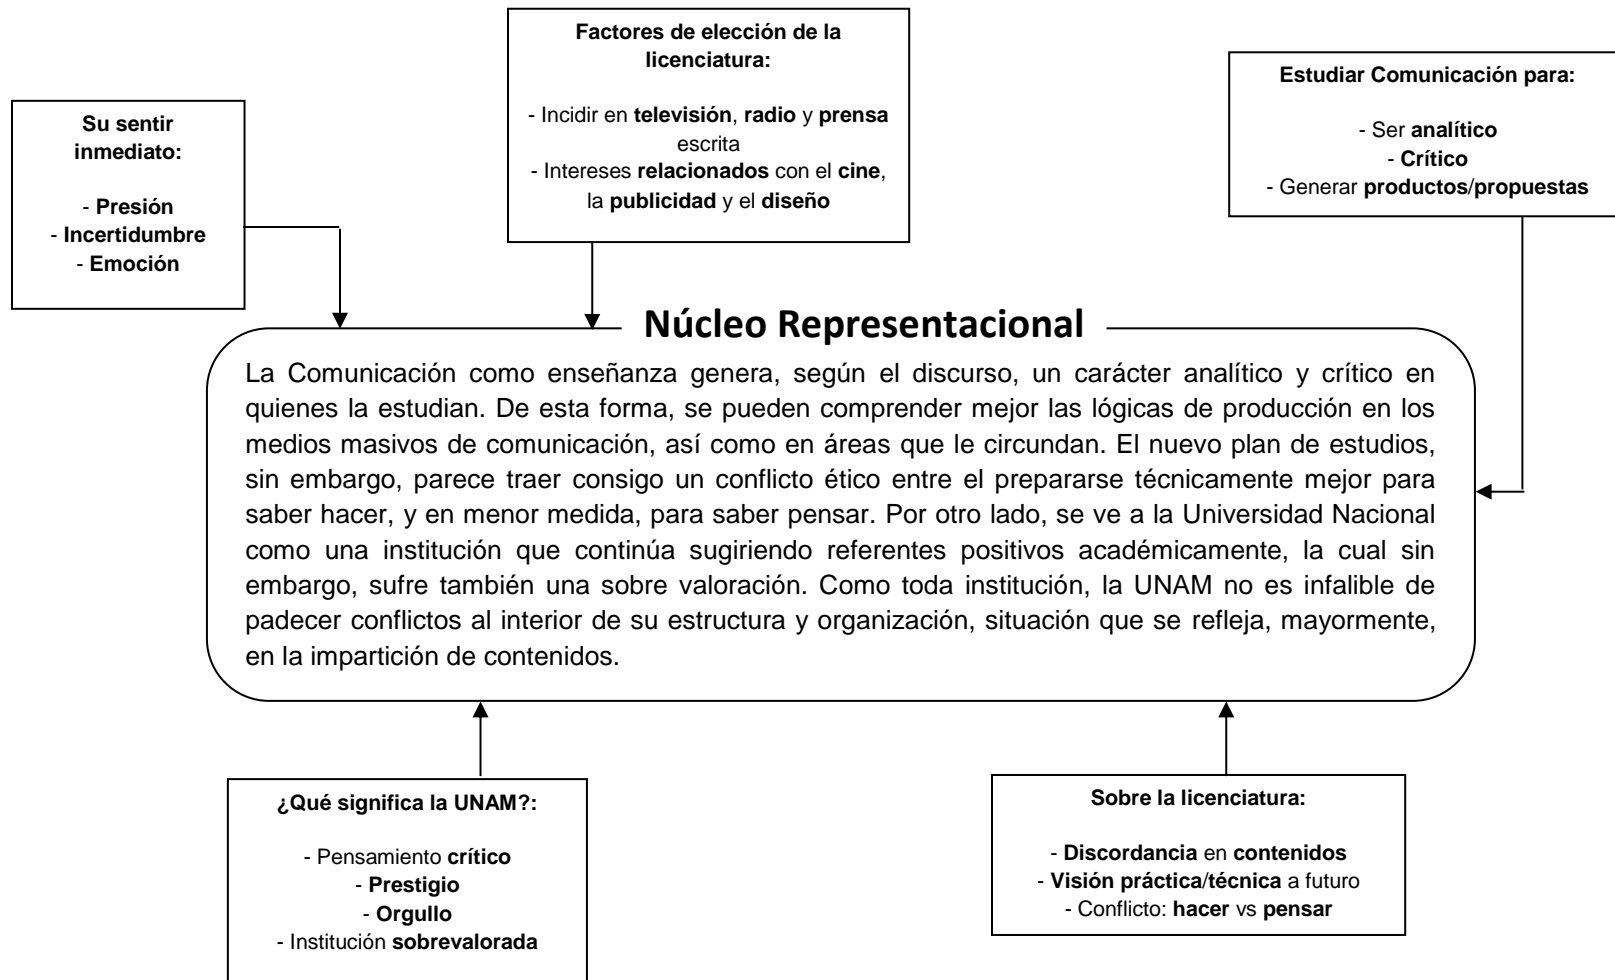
Su sentir inmediato:

- Presión
- Incertidumbre
- Emoción

Factores de elección de la licenciatura:

- Incidir en televisión, radio y prensa escrita
- Intereses relacionados con el cine, la publicidad y el diseño

Estudiar Comunicación para:

- Ser analítico
- Crítico
- Generar productos/propuestas

Núcleo Representacional

La Comunicación como enseñanza genera, según el discurso, un carácter analítico y crítico en quienes la estudian. De esta forma, se pueden comprender mejor las lógicas de producción en los medios masivos de comunicación, así como en áreas que le circundan. El nuevo plan de estudios, sin embargo, parece traer consigo un conflicto ético entre el prepararse técnicamente mejor para saber hacer, y en menor medida, para saber pensar. Por otro lado, se ve a la Universidad Nacional como una institución que continúa sugiriendo referentes positivos académicamente, la cual sin embargo, sufre también una sobre valoración. Como toda institución, la UNAM no es infalible de padecer conflictos al interior de su estructura y organización, situación que se refleja, mayormente, en la impartición de contenidos.

¿Qué significa la UNAM?:

- Pensamiento crítico
- Prestigio
- Orgullo
- Institución sobrevalorada

Sobre la licenciatura:

- Discordancia en contenidos
- Visión práctica/técnica a futuro
- Conflicto: hacer vs pensar